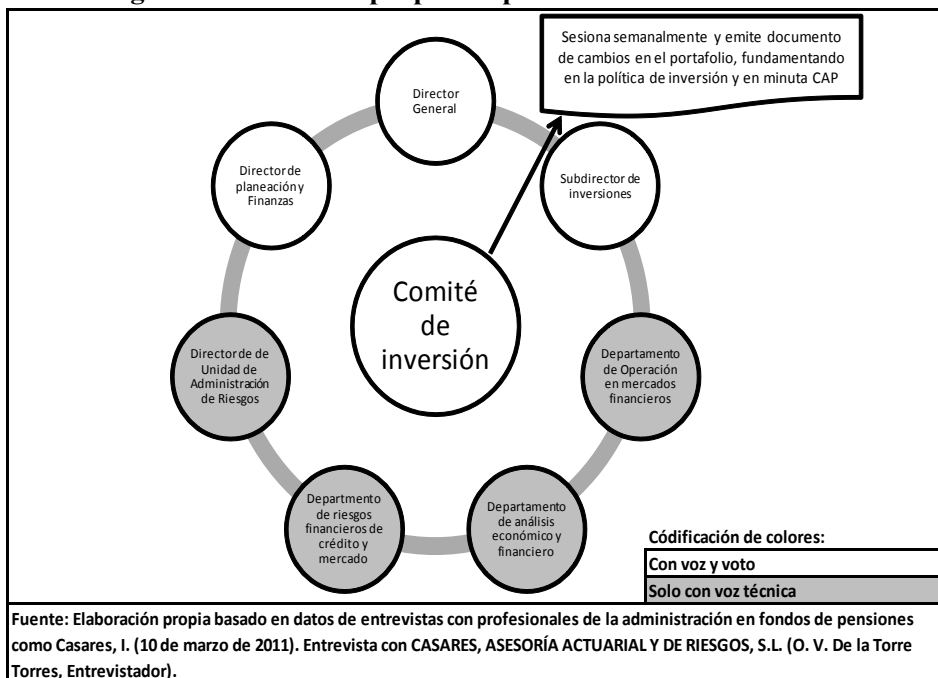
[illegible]

Sesiona semanalmente y emite documento de cambios en el portafolio, fundamentando en la política de inversión y en minuta CAP

Director General

Subdirector de inversiones

Director de planeación y Finanzas

Comité de inversión

Director de de Unidad de Administración de Riesgos

Departamento de Operación en mercados financieros

Departmento de riesgos financieros de crédito y mercado

Departamento de análisis económico y financiero

Códificación de colores:

| Con voz y voto |
|---|
| Solo con voz técnica |

Fuente: Elaboración propia basado en datos de entrevistas con profesionales de la administración en fondos de pensiones como Casares, I. (10 de marzo de 2011). Entrevista con CASARES, ASESORÍA ACTUARIAL Y DE RIESGOS, S.L. (O. V. De la Torre Torres, Entrevistador).